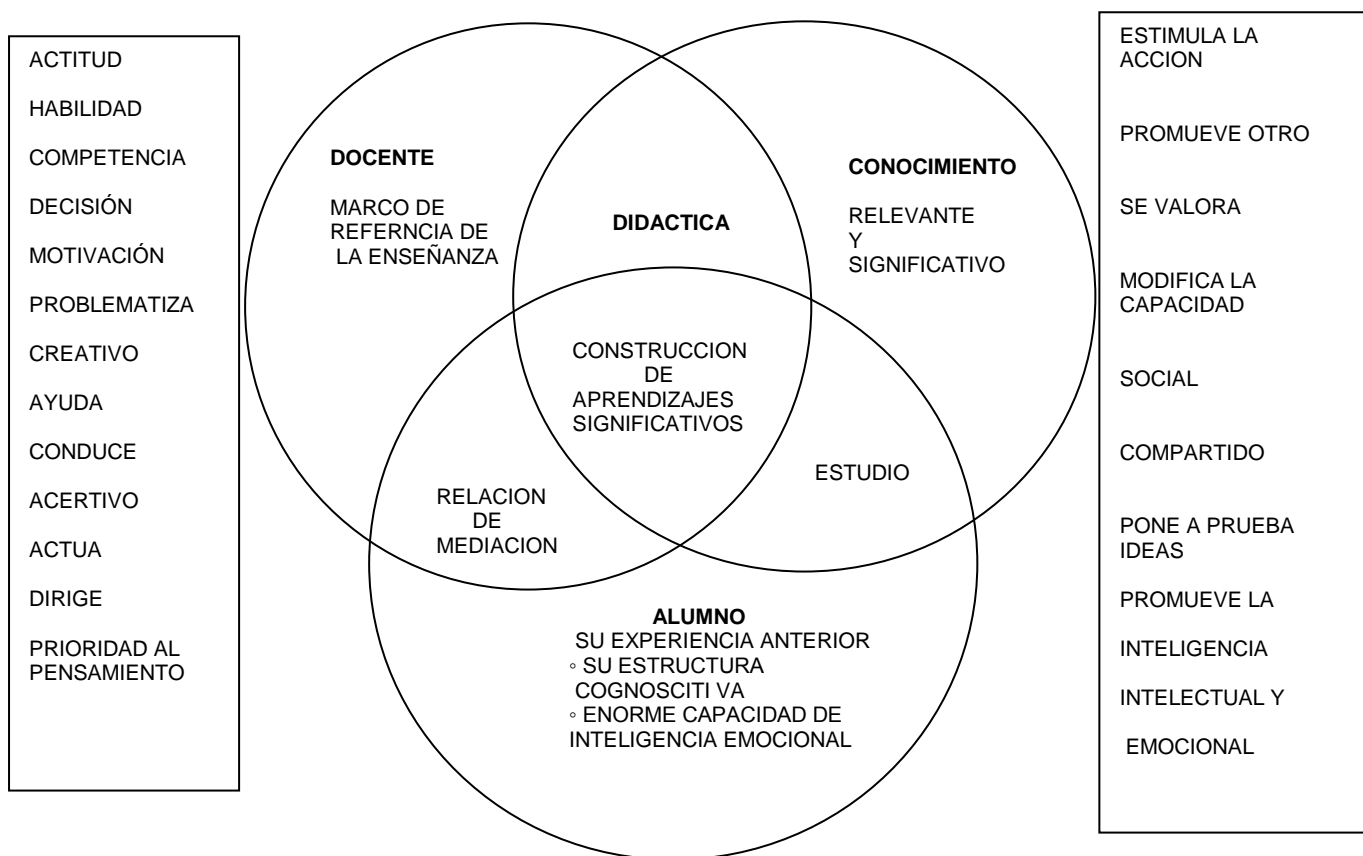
ACTITUD

HABILIDAD

COMPETENCIA

DECISIÓN

MOTIVACIÓN

PROBLEMATIZA

CREATIVO

AYUDA

CONDUCE

ACERTIVO

ACTUA

DIRIGE

PRIORIDAD AL PENSAMIENTO

DOCENTE

MARCO DE REFERNCIA DE LA ENSEÑANZA

DIDACTICA

CONOCIMIENTO

RELEVANTE Y SIGNIFICATIVO

CONSTRUCCION DE APRENDIZAJES SIGNIFICATIVOS

RELACION DE MEDIACION

ESTUDIO

ALUMNO
SU EXPERIENCIA ANTERIOR
◦ SU ESTRUCTURA COGNOSCITI VA
◦ ENORME CAPACIDAD DE INTELIGENCIA EMOCIONAL

ESTIMULA LA ACCION

PROMUEVE OTRO

SE VALORA

MODIFICA LA CAPACIDAD

SOCIAL

COMPARTIDO

PONE A PRUEBA IDEAS

PROMUEVE LA

INTELIGENCIA

INTELECTUAL Y

EMOCIONAL